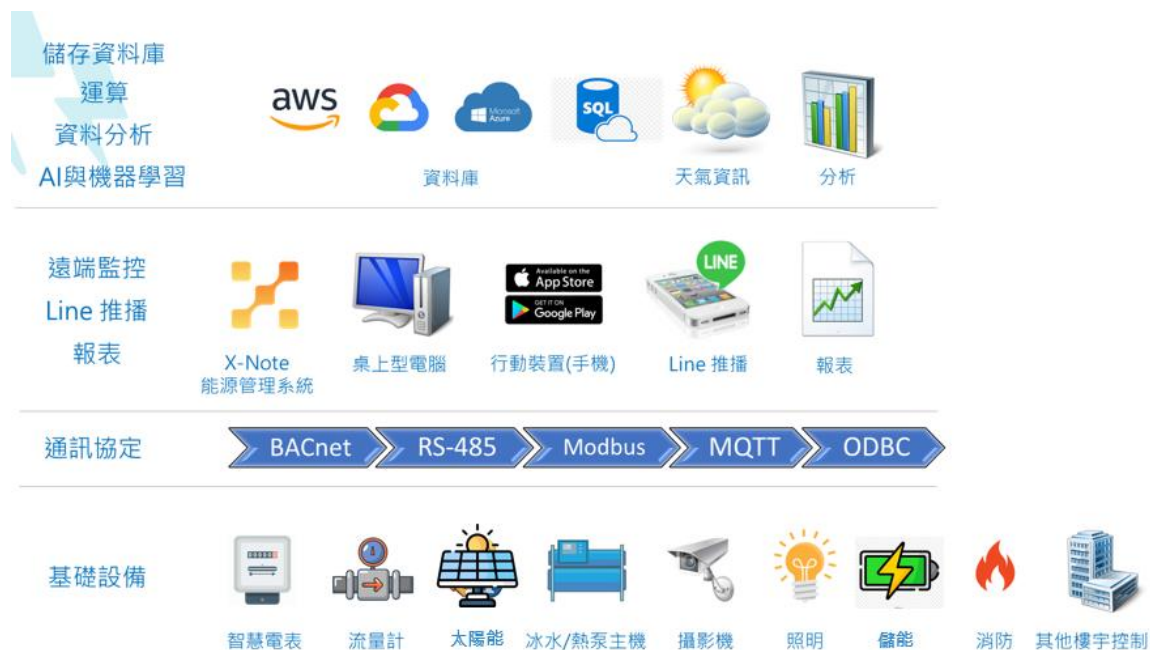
儲存資料庫
運算
資料分析
AI與機器學習

aws
Microsoft Azure
SQL

資料庫　天氣資訊　分析

遠端監控
Line 推播
報表

Available on the App Store
GET IT ON Google Play
LINE

X-Note
能源管理系統　桌上型電腦　行動裝置(手機)　Line 推播　報表

通訊協定

BACnet　RS-485　Modbus　MQTT　ODBC

基礎設備

智慧電表　流量計　太陽能　冰水/熱泵主機　攝影機　照明　儲能　消防　其他樓宇控制